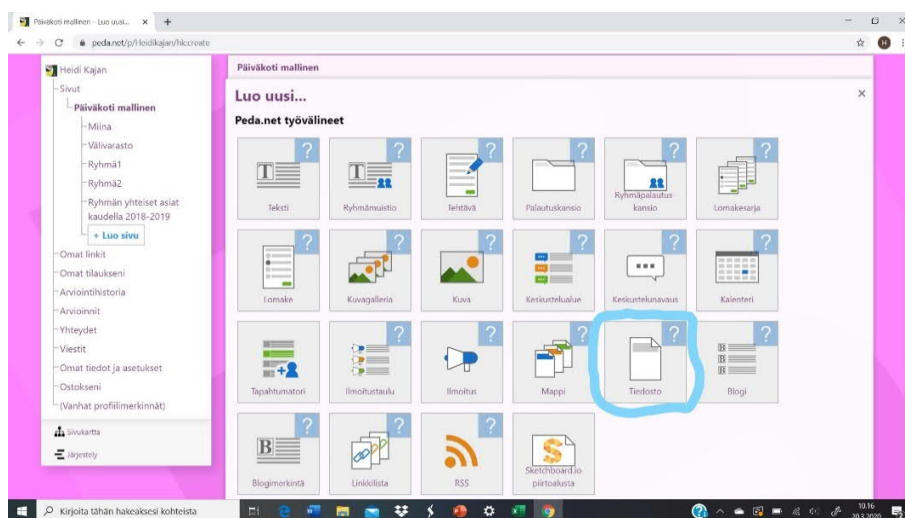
Päiväkoti mallinen – Luo uusi... ×  +

peda.net/p/Heidikajan/hlccreate

Heidi Kajan
Sivut
Päiväkoti mallinen
Miina
Välivarasto
Ryhmä1
Ryhmä2
Ryhmän yhteiset asiat kaudella 2018-2019
+ Luo sivu
Omat linkit
Omat tilaukseni
Arviointihistoria
Arvioinnit
Yhteydet
Viestit
Omat tiedot ja asetukset
Ostokseni
(Vanhat profiilimerkinnät)
Sivukartta
Järjestely

Päiväkoti mallinen

Luo uusi...

Peda.net työvälineet

| | | | | | |
|---|---|---|---|---|---|
| Teksti | Ryhmämuistio | Tehtävä | Palautuskansio | Ryhmäpalautuskansio | Lomakesarja |
| Lomake | Kuvagalleria | Kuva | Keskustelualue | Keskustelunavaus | Kalenteri |
| Tapahtumatori | Ilmoitustaulu | Ilmoitus | Mappi | Tiedosto | Blogi |
| Blogimerkintä | Linkkilista | RSS | Sketchboard.io piirtoalusta | | |

Kirjoita tähän hakeaksesi kohteista

10.16
20.3.2020